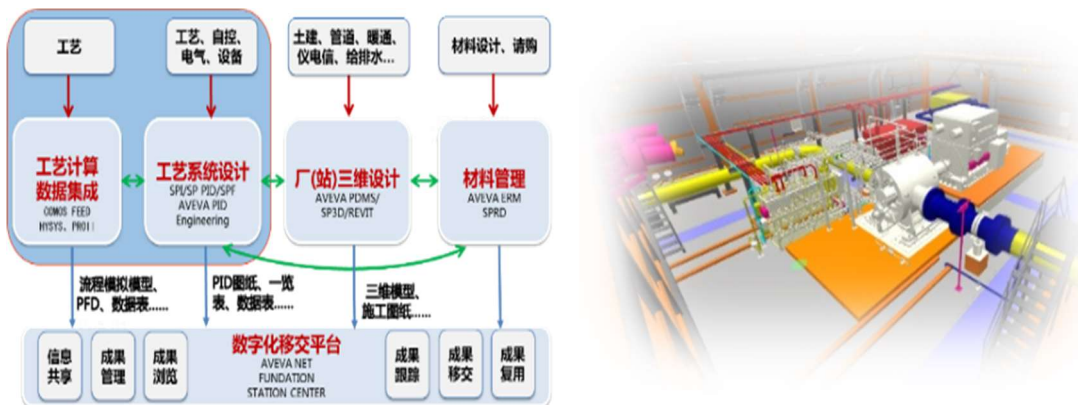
工艺

工艺、自控、电气、设备

土建、管道、暖通、仪电信、给排水…

材料设计、请购

工艺计算数据集成
COMOS FEED HYSYS、PRO I

工艺系统设计
SPI/SP PID/SPF AVEVA PID Engineering

厂(站)三维设计
AVEVA PDMS/ SP3D/REVIT

材料管理
AVEVA ERM SPRD

流程模拟模型、PFD、数据表……

PID图纸、一览表、数据表……

三维模型、施工图纸……

数字化移交平台
AVEVA NET FUNDATION STATION CENTER

信息共享

成果管理

成果浏览

成果跟踪

成果移交

成果复用